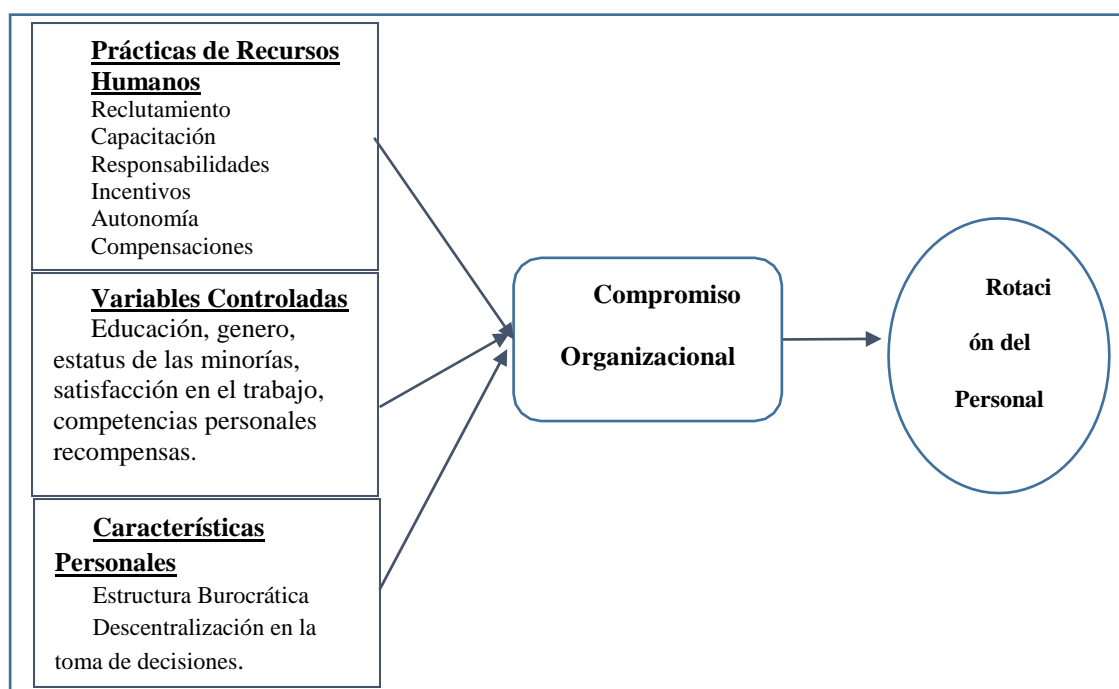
**Prácticas de Recursos Humanos**
Reclutamiento
Capacitación
Responsabilidades
Incentivos
Autonomía
Compensaciones

**Variables Controladas**
Educación, genero, estatus de las minorías, satisfacción en el trabajo, competencias personales recompensas.

**Características Personales**
Estructura Burocrática
Descentralización en la toma de decisiones.

Compromiso Organizacional

Rotaci
ón del
Personal